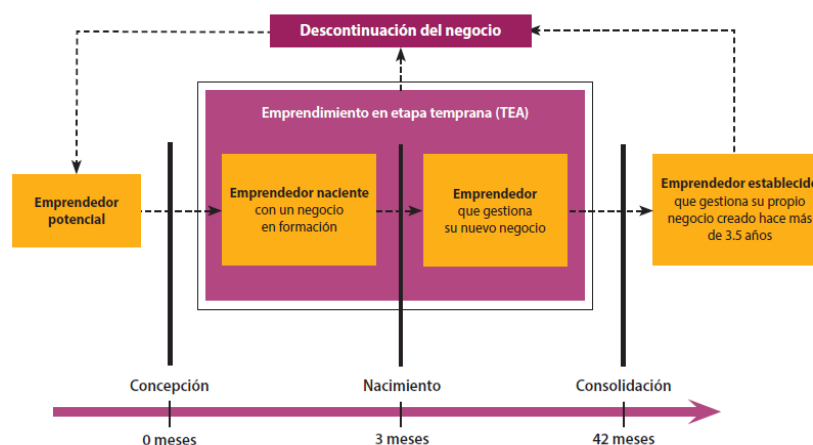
Descontinuación del negocio

Emprendimiento en etapa temprana (TEA)

Emprendedor potencial

Emprendedor naciente con un negocio en formación

Emprendedor que gestiona su nuevo negocio

Emprendedor establecid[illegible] que gestiona su propio negocio creado hace más de 3.5 años

Concepción

Nacimiento

Consolidación

0 meses

3 meses

42 meses